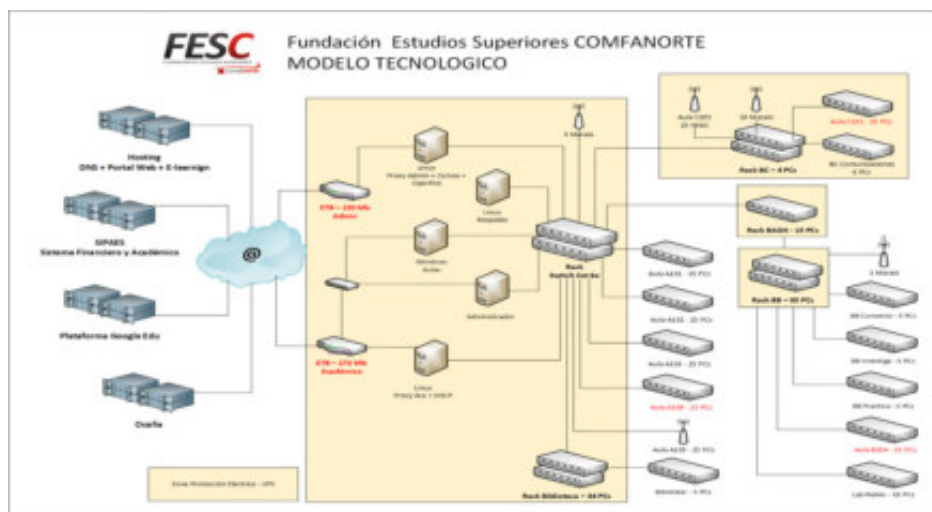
FESC

Fundación Estudios Superiores COMFANORTE
MODELO TECNOLOGICO

Hosting
DNS + Portal Web + E-learnign

SIPAES
Sistema Financiero y Académico

Plataforma Google Edu

Ocafie

@

ETB – 100 Mb
Admin

ETB – 270 Mb
Académico

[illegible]
Proxy Admin + Correo + Coprifice

Linux
Respaldo

Windows
Aulas

Administrador

Linux
Proxy Aca + DHCP

Rack
Switch Cerdo

Rack Biblioteca – 34 PCs

Zona Protección Electrica – UPS

Rack BC – 4 PCs

Aula CDES – 30 PCs

BC Comunicaciones 6 PCs

Rack BASH – 10 PCs

Rack BB – 80 PCs

Aula A101 – 35 PCs

Aula A102 – 25 PCs

Aula A103 – 25 PCs

Aula A104 – 21 PCs

Aula A105 – 25 PCs

Bienestar – 5 PCs

BB Comercio – 6 PCs

BB Investiga – 5 PCs

BB Practicas – 5 PCs

Aula B104 – 35 PCs

Lab Redes – 16 PCs